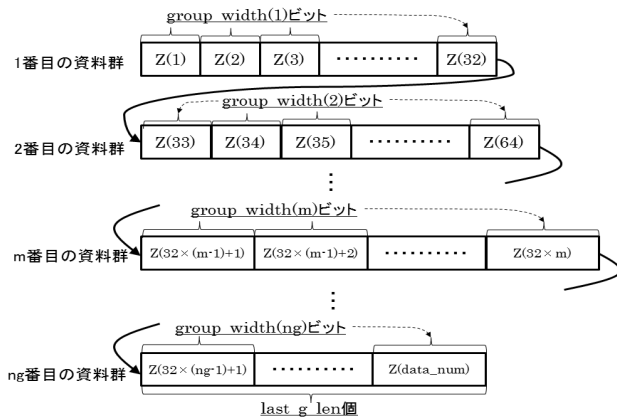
group_width(1)ビット

1番目の資料群

Z(1) | Z(2) | Z(3) | ·········· | Z(32)

group_width(2)ビット

2番目の資料群

Z(33) | Z(34) | Z(35) | ·········· | Z(64)

⋮

group_width(m)ビット

m番目の資料群

Z(32×(m-1)+1) | Z(32×(m-1)+2) | ·········· | Z(32×m)

⋮

group_width(ng)ビット

ng番目の資料群

Z(32×(ng-1)+1) | ·········· | Z(data_num)

last_g_len個